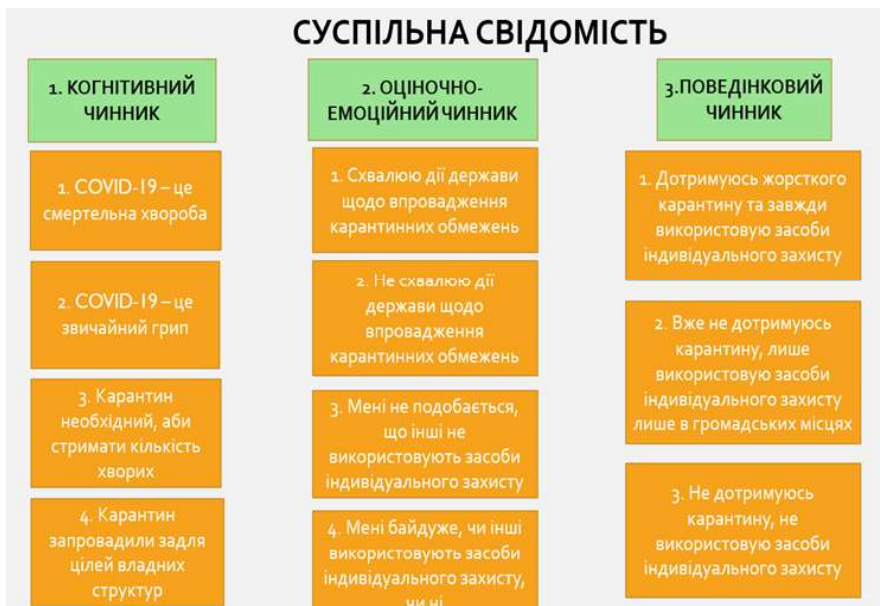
СУСПІЛЬНА СВІДОМІСТЬ

1. КОГНІТИВНИЙ ЧИННИК

1. COVID-19 – це смертельна хвороба

2. COVID-19 – це звичайний грип

3. Карантин необхідний, аби стримати кількість хворих

4. Карантин запровадили задля цілей владних структур

2. ОЦІНОЧНО-ЕМОЦІЙНИЙ ЧИННИК

1. Схвалюю дії держави щодо впровадження карантинних обмежень

2. Не схвалюю дії держави щодо впровадження карантинних обмежень

3. Мені не подобається, що інші не використовують засоби індивідуального захисту

4. Мені байдуже, чи інші використовують засоби індивідуального захисту, чи ні

3.ПОВЕДІНКОВИЙ ЧИННИК

1. Дотримуюсь жорсткого карантину та завжди використовую засоби індивідуального захисту

2. Вже не дотримуюсь карантину, лише використовую засоби індивідуального захисту лише в громадських місцях

3. Не дотримуюсь карантину, не використовую засоби індивідуального захисту